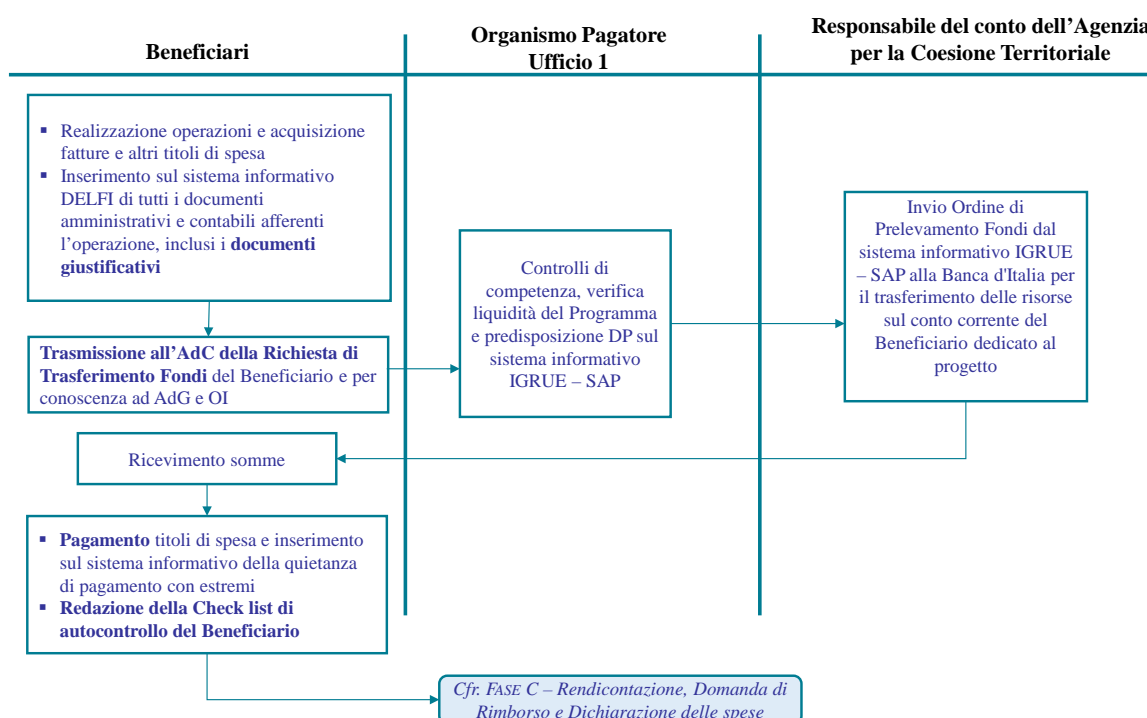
Beneficiari

Organismo Pagatore
Ufficio 1

Responsabile del conto dell’Agenzia per la Coesione Territoriale

▪ Realizzazione operazioni e acquisizione fatture e altri titoli di spesa
▪ Inserimento sul sistema informativo DELFI di tutti i documenti amministrativi e contabili afferenti l’operazione, inclusi i **documenti giustificativi**

**Trasmissione all’AdC della Richiesta di Trasferimento Fondi** del Beneficiario e per conoscenza ad AdG e OI

Controlli di competenza, verifica liquidità del Programma e predisposizione DP sul sistema informativo IGRUE – SAP

Invio Ordine di Prelevamento Fondi dal sistema informativo IGRUE – SAP alla Banca d'Italia per il trasferimento delle risorse sul conto corrente del Beneficiario dedicato al progetto

Ricevimento somme

▪ **Pagamento** titoli di spesa e inserimento sul sistema informativo della quietanza di pagamento con estremi
▪ **Redazione della Check list di autocontrollo del Beneficiario**

*Cfr. FASE C – Rendicontazione, Domanda di Rimborso e Dichiarazione delle spese*